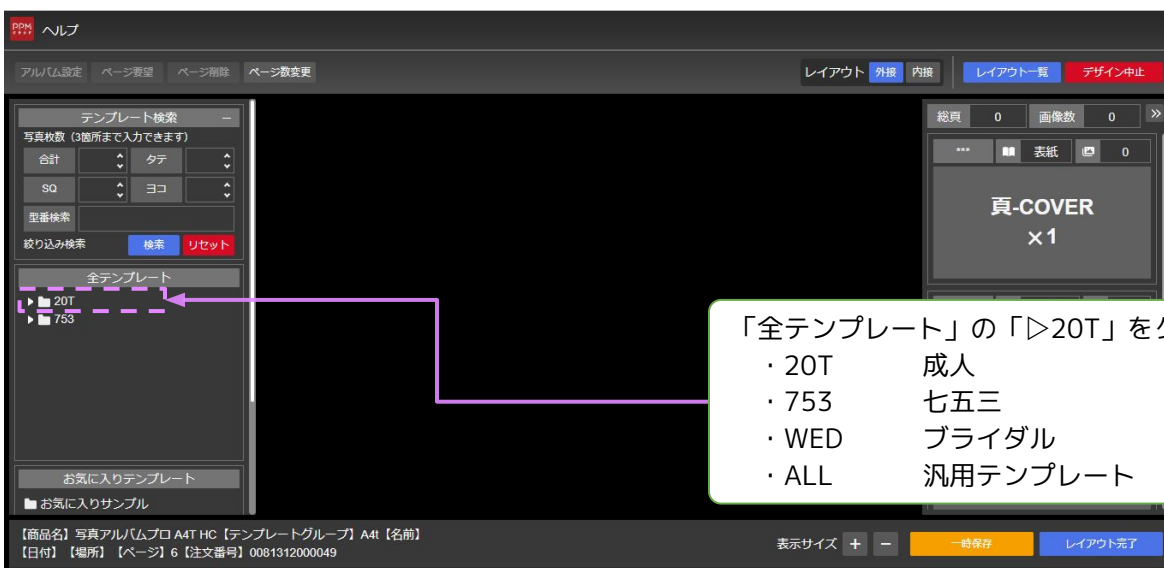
PPM ヘルプ

アルバム設定 ページ要望 ページ削除 ページ数変更

レイアウト 外接 内接 レイアウト一覧 デザイン中止

テンプレート検索 −
写真枚数（3箇所まで入力できます）
合計 タテ
SQ ヨコ
型番検索
絞り込み検索 検索 リセット

全テンプレート
20T
753

お気に入りテンプレート
お気に入りサンプル

総頁 0 画像数 0 »
\*\*\* 表紙 0
頁-COVER
×1

「全テンプレート」の「▷20T」を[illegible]
・20T 成人
・753 七五三
・WED ブライダル
・ALL 汎用テンプレート

【商品名】写真アルバムプロ A4T HC【テンプレートグループ】A4t【名前】
【日付】【場所】【ページ】6【注文番号】0081312000049

表示サイズ + − 一時保存 レイアウト完了